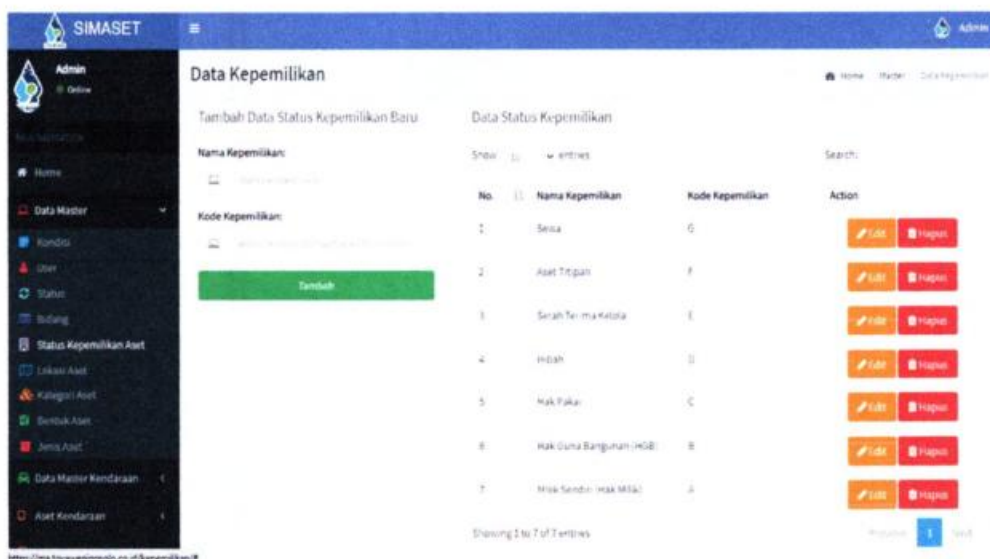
SIMASET
Admin
Admin
Online
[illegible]
Home
Data Master
Kondisi
User
Status
Bidang
Status Kepemilikan Aset
Lokasi Aset
Kategori Aset
Bentuk Aset
Jenis Aset
Data Master Kendaraan
Aset Kendaraan

Data Kepemilikan
Home > Master > Data Kepemilikan

Tambah Data Status Kepemilikan Baru
Nama Kepemilikan:
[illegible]
Kode Kepemilikan:
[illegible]
Tambah

Data Status Kepemilikan
Show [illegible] entries
Search:

| No. | Nama Kepemilikan | Kode Kepemilikan | Action |
|---|---|---|---|
| 1 | Sewa | G | Edit Hapus |
| 2 | Aset Titipan | F | Edit Hapus |
| 3 | Serah Terima Kelola | E | Edit Hapus |
| 4 | Hibah | D | Edit Hapus |
| 5 | Hak Pakai | C | Edit Hapus |
| 6 | Hak Guna Bangunan (HGB) | B | Edit Hapus |
| 7 | Milik Sendiri (Hak Milik) | A | Edit Hapus |

Showing 1 to 7 of 7 entries
Previous 1 Next

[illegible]